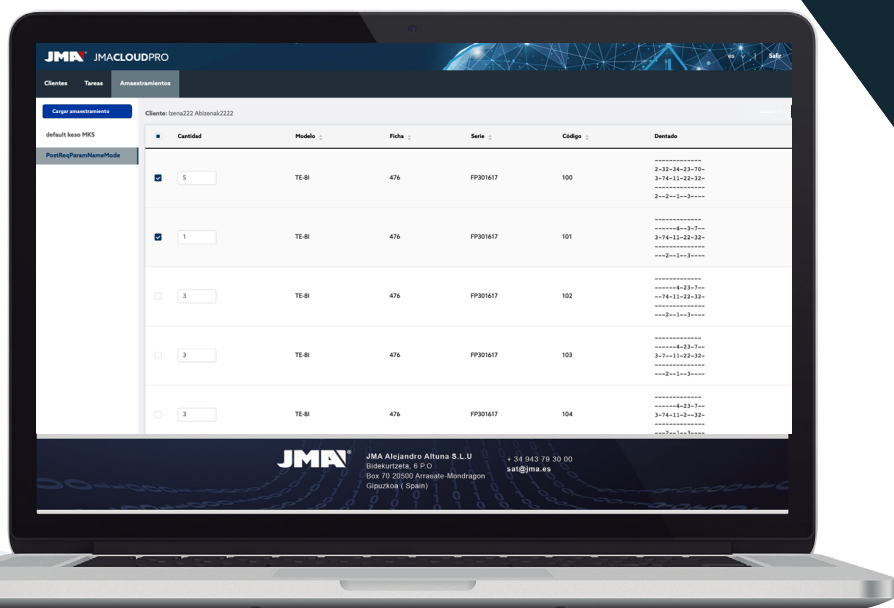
JMA JMACLOUDPRO

es Salir

Clientes Tareas Amaestramientos

Cargar amaestramiento

default keso MKS

PostReqParamNameMode

Cliente: Izena222 Abizenak2222

| | Cantidad | Modelo | Ficha | Serie | Código | Dentado |
|---|---|---|---|---|---|---|
| ☑ | 5 | TE-8I | 476 | FP301617 | 100 | ------------- 2-32-34-23-70- 3-74-11-22-32- ------------- 2--2--1--3---- |
| ☑ | 1 | TE-8I | 476 | FP301617 | 101 | ------------- ------4--3-7-- 3-74-11-22-32- ------------- ---2--1--3---- |
| ☐ | 3 | TE-8I | 476 | FP301617 | 102 | ------------- ------4-23-7-- --74-11-22-32- ------------- ---2--1--3---- |
| ☐ | 3 | TE-8I | 476 | FP301617 | 103 | ------------- ------4-23-7-- 3-7--11-22-32- ------------- ---2--1--3---- |
| ☐ | 3 | TE-8I | 476 | FP301617 | 104 | ------------- ------4-23-7-- 3-74-11-2--32- ------------- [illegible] |

JMA

JMA Alejandro Altuna S.L.U
Bidekurtzeta, 6 P.O
Box 70 20500 Arrasate-Mondragon
Gipuzkoa ( Spain)

+ 34 943 79 30 00
sat@jma.es